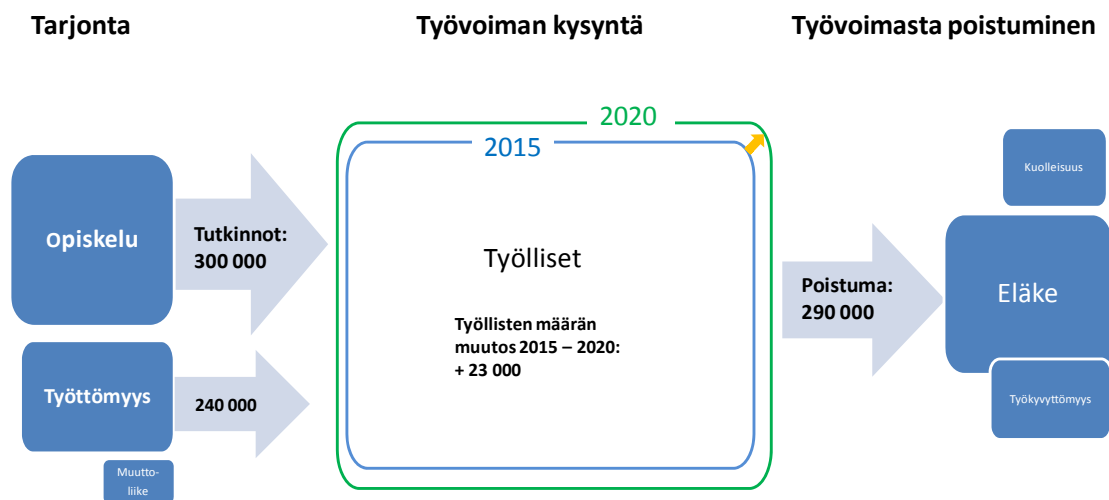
Tarjonta

Työvoiman kysyntä

Työvoimasta poistuminen

2020

2015

Opiskelu

Tutkinnot: 300 000

Työlliset

Työllisten määrän muutos 2015 – 2020: + 23 000

Poistuma: 290 000

Kuolleisuus

Eläke

Työkyvyttömyys

Työttömyys

240 000

Muuttoliike